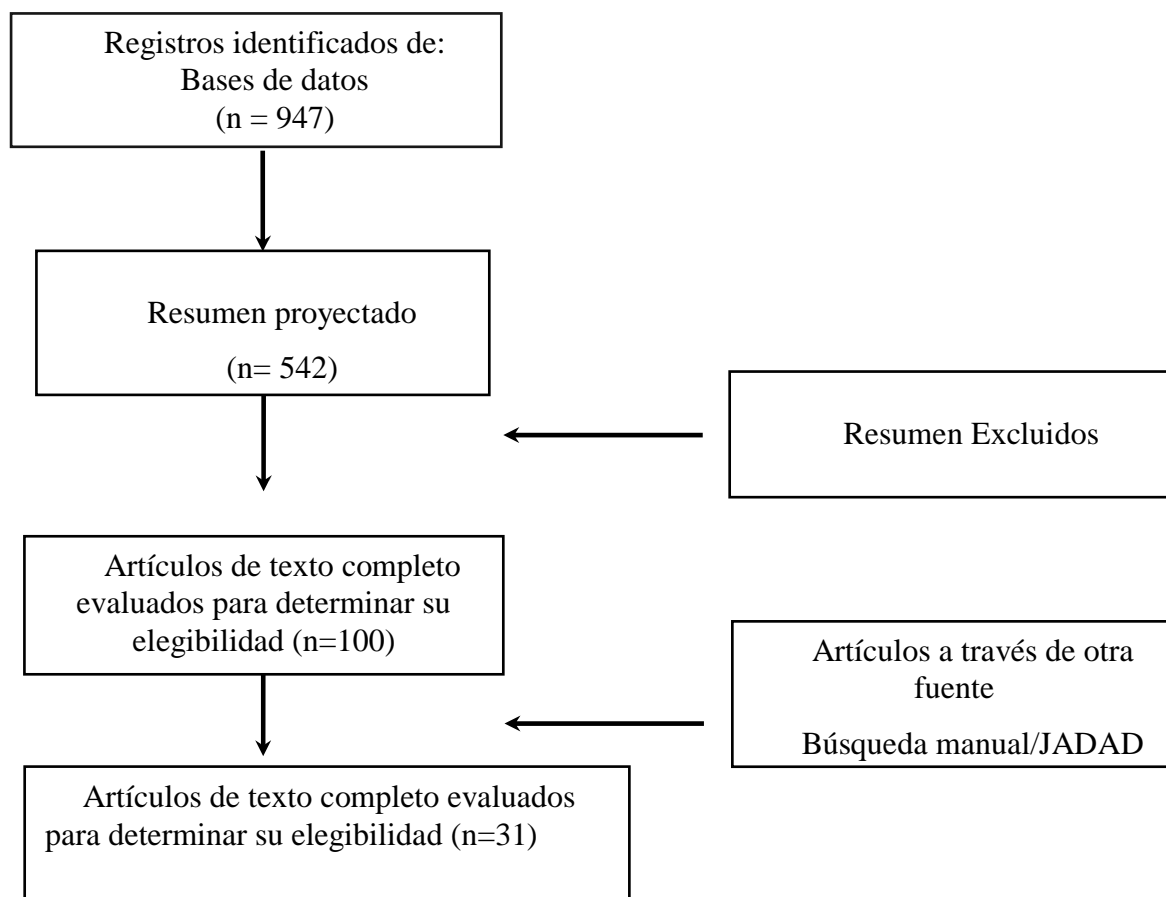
Registros identificados de:
Bases de datos
(n = 947)

Resumen proyectado
(n= 542)

Resumen Excluidos

Artículos de texto completo evaluados para determinar su elegibilidad (n=100)

Artículos a través de otra fuente
Búsqueda manual/JADAD

Artículos de texto completo evaluados para determinar su elegibilidad (n=31)